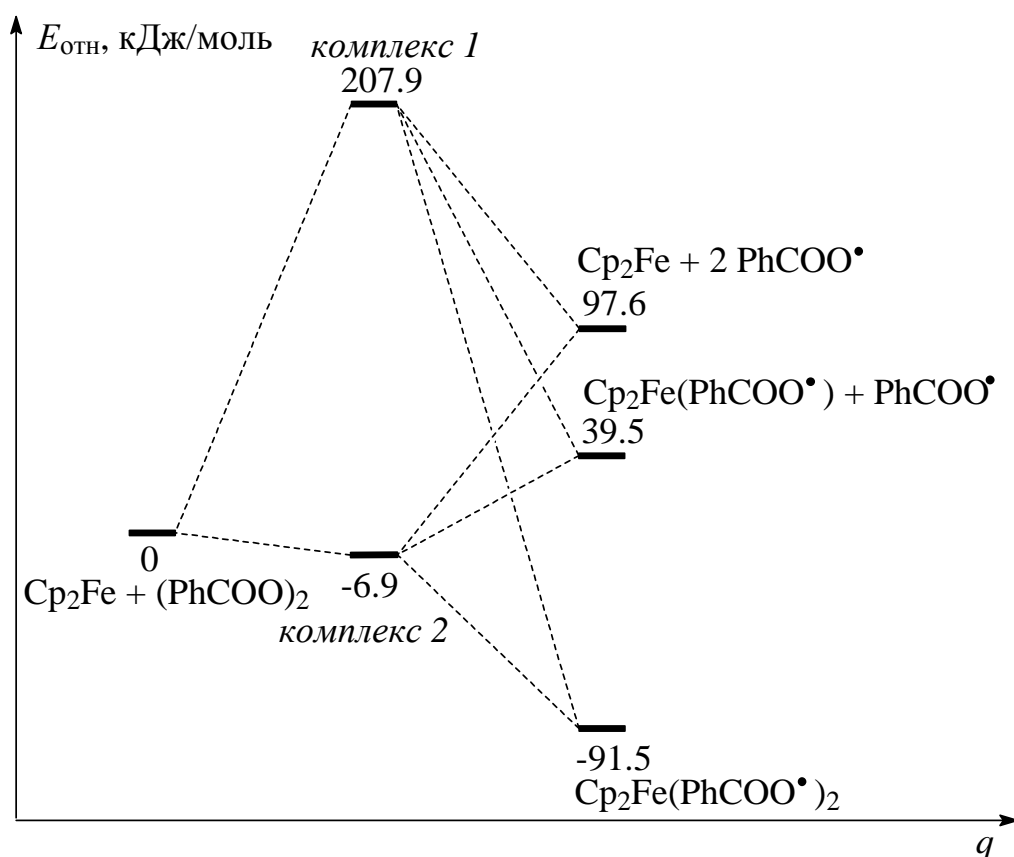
$E_{\text{отн}}$, кДж/моль

комплекс 1
207.9

$Cp_2Fe + 2\ PhCOO^\bullet$
97.6

$Cp_2Fe(PhCOO^\bullet) + PhCOO^\bullet$
39.5

0
$Cp_2Fe + (PhCOO)_2$

-6.9
комплекс 2

-91.5
$Cp_2Fe(PhCOO^\bullet)_2$

q